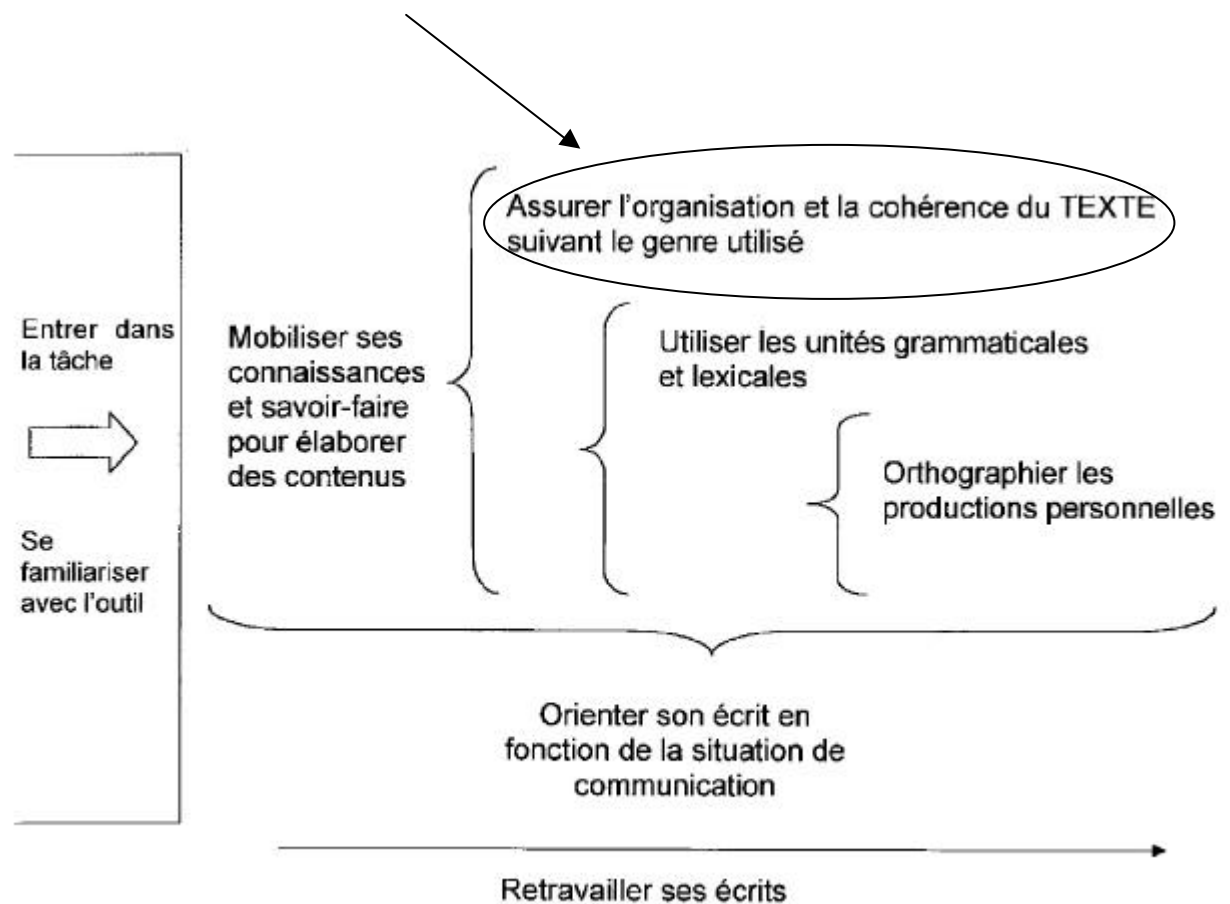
Entrer dans la tâche

Se familiariser avec l'outil

Mobiliser ses connaissances et savoir-faire pour élaborer des contenus

Assurer l'organisation et la cohérence du TEXTE suivant le genre utilisé

Utiliser les unités grammaticales et lexicales

Orthographier les productions personnelles

Orienter son écrit en fonction de la situation de communication

Retravailler ses écrits